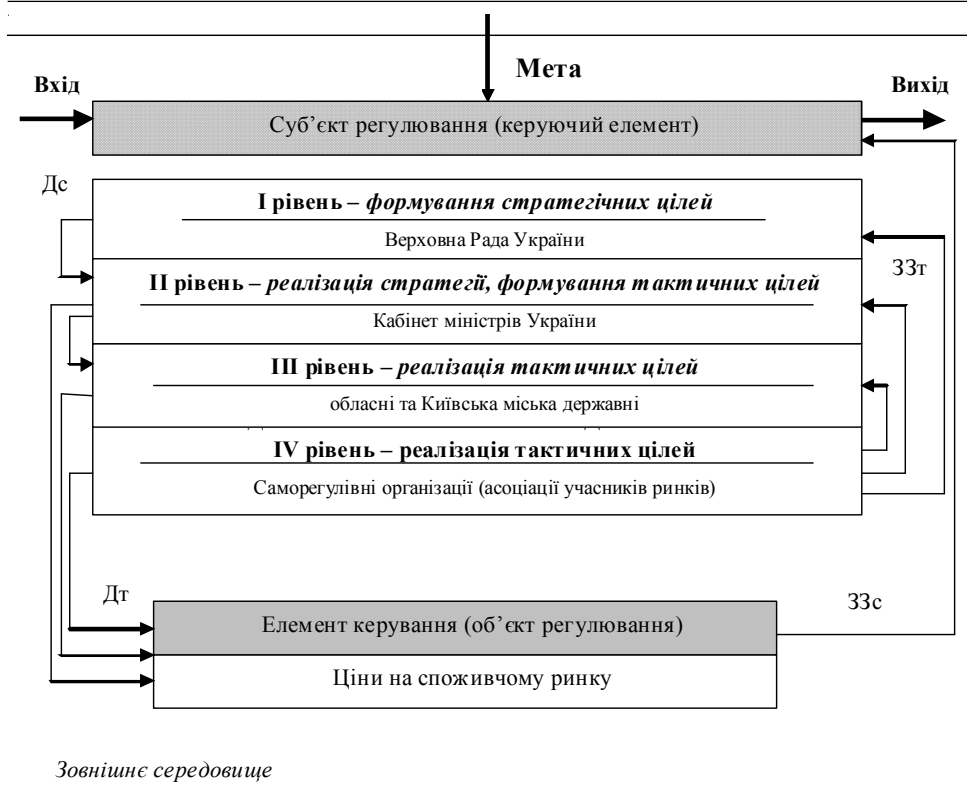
Мета

Вхід

Вихід

Суб'єкт регулювання (керуючий елемент)

Дс

І рівень – *формування стратегічних цілей*

Верховна Рада України

ЗЗт

ІІ рівень – *реалізація стратегії, формування тактичних цілей*

Кабінет міністрів України

ІІІ рівень – *реалізація тактичних цілей*

обласні та Київська міська державні

IV рівень – реалізація тактичних цілей

Саморегулівні організації (асоціації учасників ринків)

Дт

ЗЗс

Елемент керування (об'єкт регулювання)

Ціни на споживчому ринку

*Зовнішнє середовище*